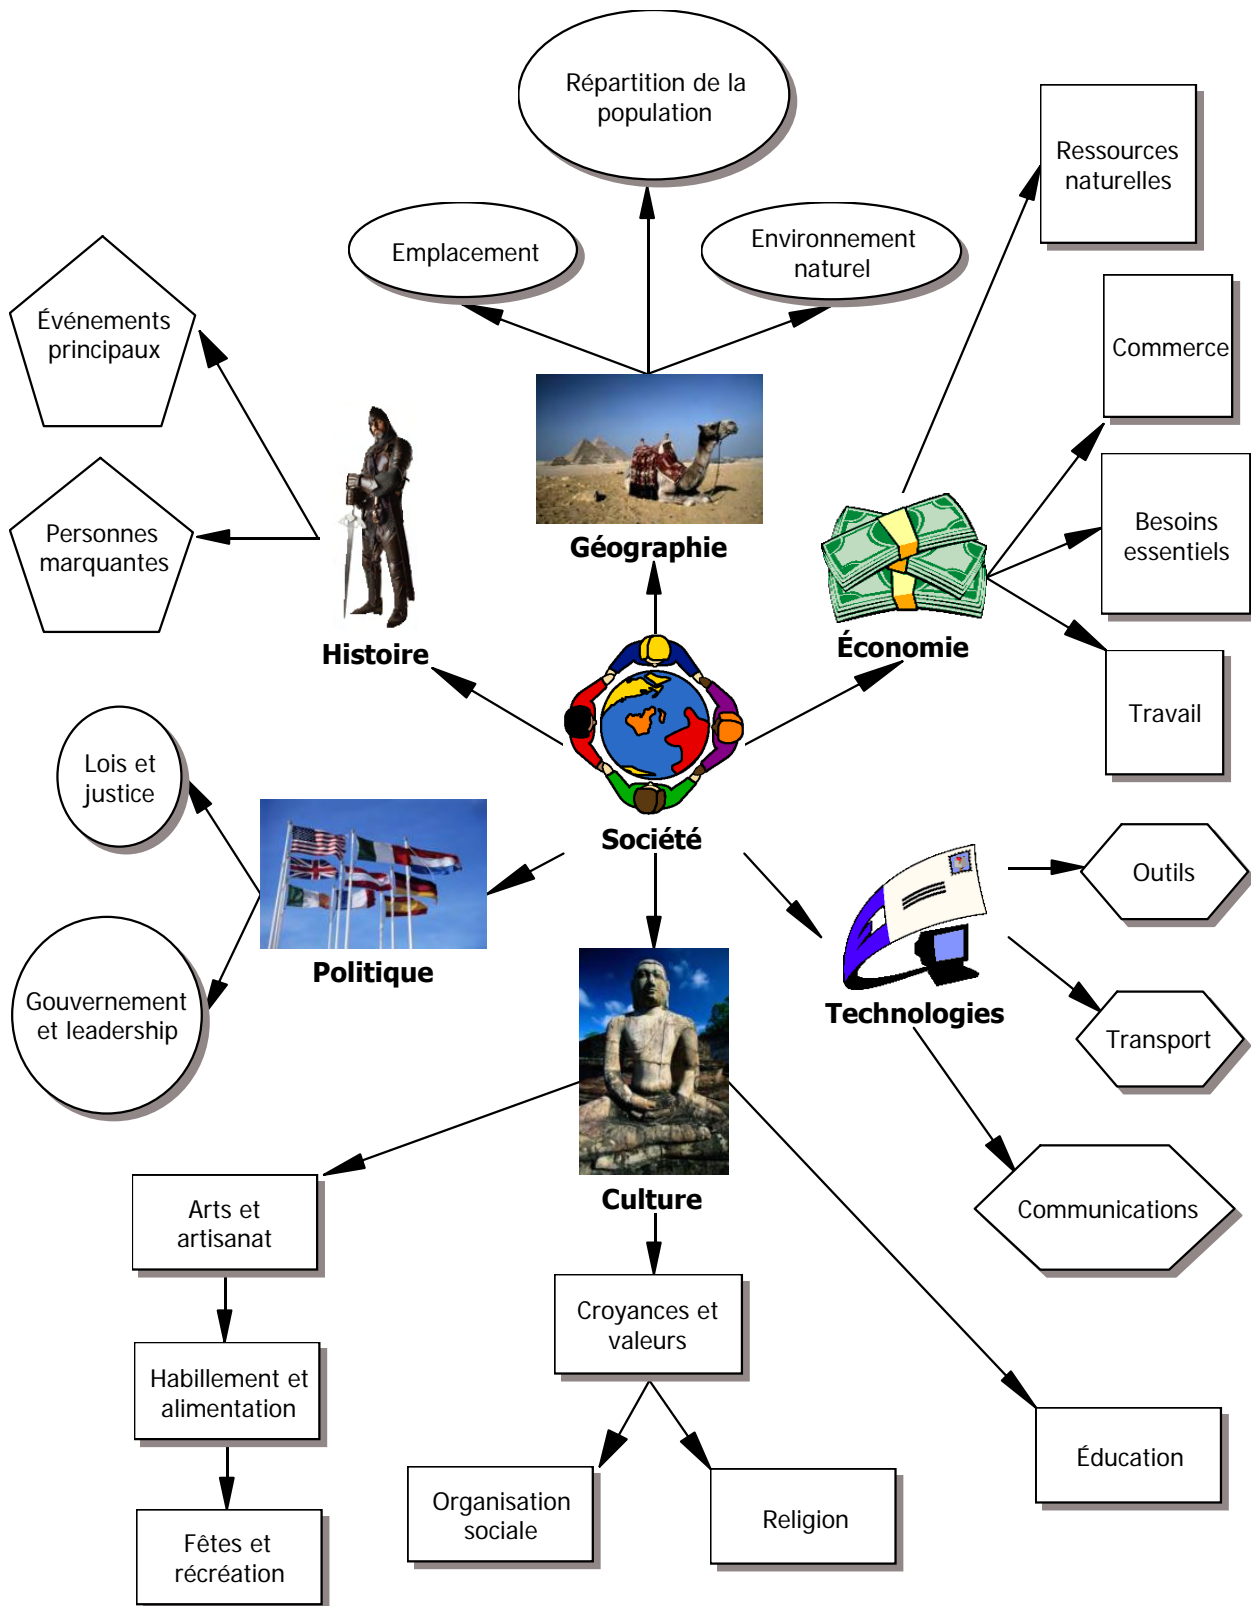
Répartition de la population

Emplacement

Environnement naturel

Ressources naturelles

Événements principaux

Commerce

Géographie

Personnes marquantes

Besoins essentiels

Histoire

Économie

Travail

Lois et justice

Société

Outils

Politique

Gouvernement et leadership

Technologies

Transport

Communications

Culture

Arts et artisanat

Croyances et valeurs

Habillement et alimentation

Éducation

Organisation sociale

Religion

Fêtes et récréation